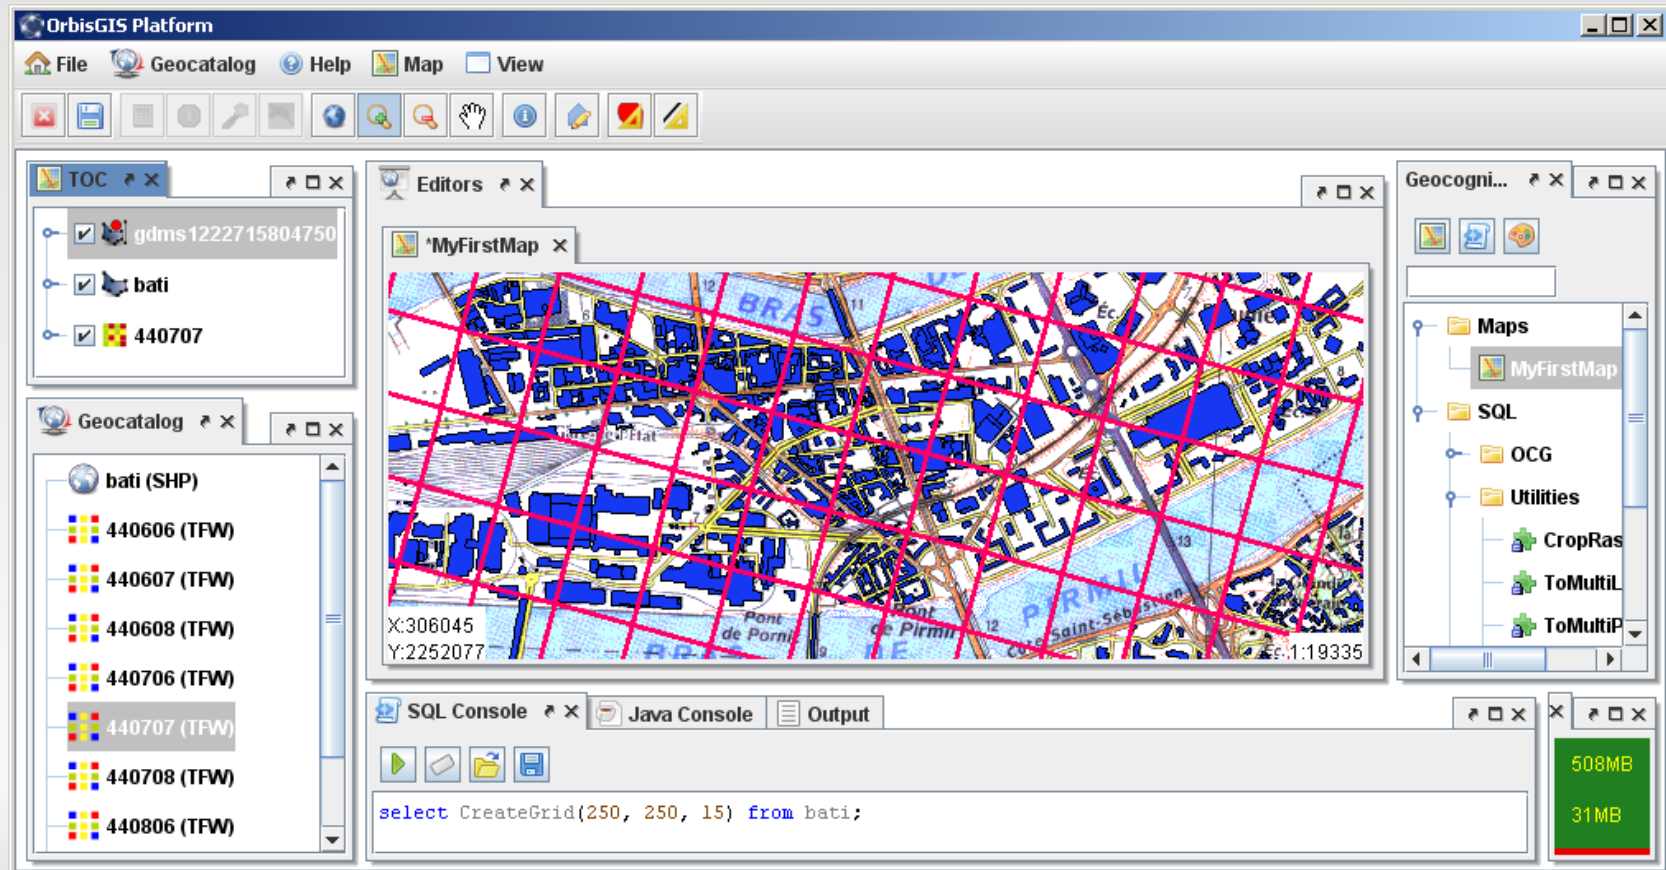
OrbisGIS Platform

File Geocatalog Help Map View

TOC

gdms1222715804750
bati
440707

Geocatalog

bati (SHP)
440606 (TFW)
440607 (TFW)
440608 (TFW)
440706 (TFW)
440707 (TFW)
440708 (TFW)
440806 (TFW)

Editors

*MyFirstMap

BRAS
X:306045
Y:2252077
1:19335
Pont de Pornic
Pont de Pirmil
Saint-Sébastien

Geocogni...

Maps
MyFirstMap
SQL
OCG
Utilities
CropRas
ToMultiL
ToMultiP

SQL Console Java Console Output

select CreateGrid(250, 250, 15) from bati;

508MB
31MB